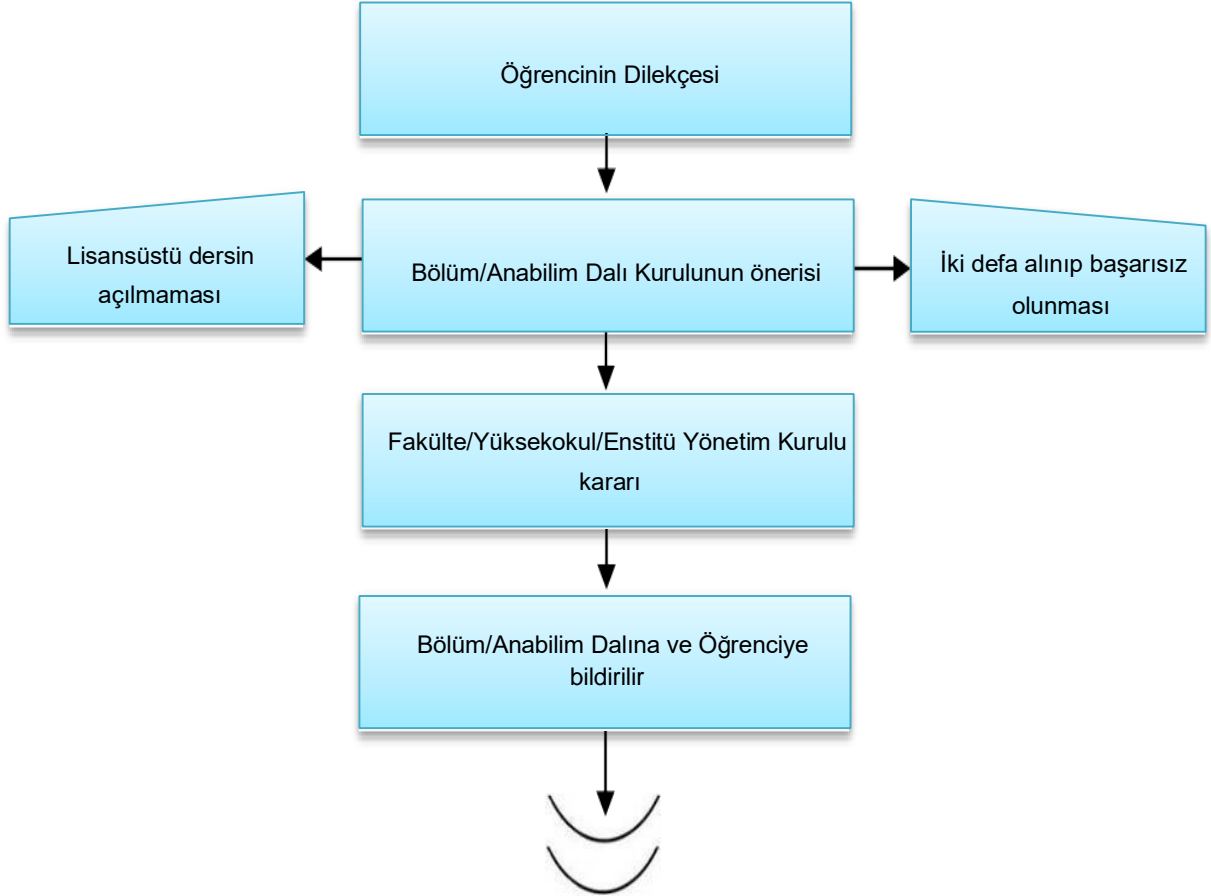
Öğrencinin Dilekçesi

Lisansüstü dersin açılmaması

Bölüm/Anabilim Dalı Kurulunun önerisi

İki defa alınıp başarısız olunması

Fakülte/Yüksekokul/Enstitü Yönetim Kurulu kararı

Bölüm/Anabilim Dalına ve Öğrenciye bildirilir